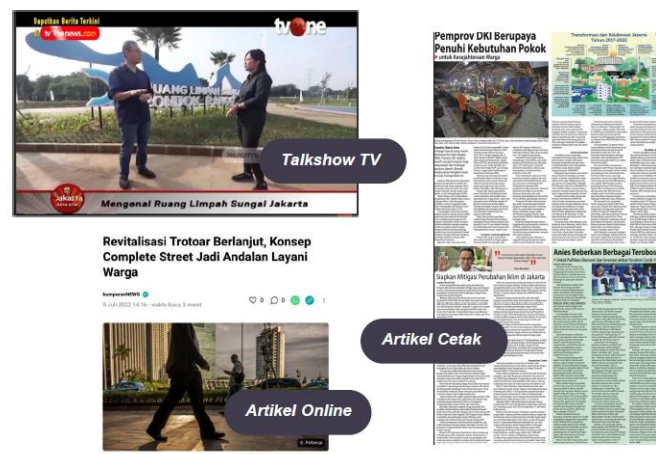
Dapatkan Berita Terkini
tvonenews.com
tvOne
RUANG LIMPAH SUNGAI PONDOK RANGON
Jakarta
Mengenal Ruang Limpah Sungai Jakarta
Talkshow TV

Revitalisasi Trotoar Berlanjut, Konsep Complete Street Jadi Andalan Layani Warga

kumparanNEWS
6 Juli 2022 14:16 · waktu baca 3 menit
Artikel Online

Pemprov DKI Berupaya Penuhi Kebutuhan Pokok untuk Kesejahteraan Warga
Transformasi dan Kolaborasi Jakarta Tahun 2017-2022
Siapkan Mitigasi Perubahan Iklim di Jakarta
Anies Beberkan Berbagai Terobosan
Artikel Cetak